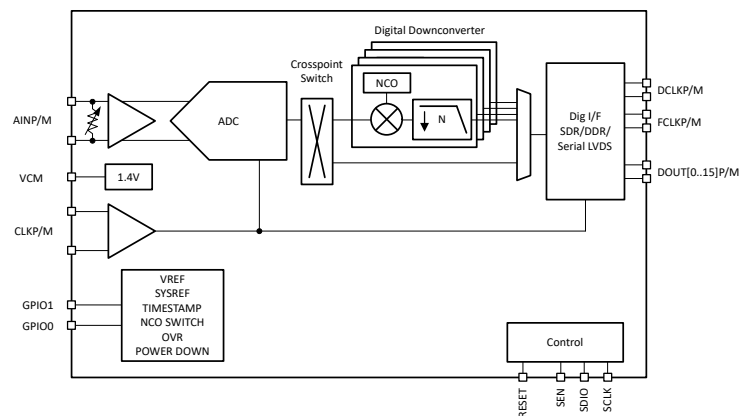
Digital Downconverter

Crosspoint Switch

NCO

N

AINP/M

ADC

Dig I/F SDR/DDR/ Serial LVDS

DCLKP/M

FCLKP/M

DOUT[0..15]P/M

VCM

1.4V

CLKP/M

GPIO1

GPIO0

VREF
SYSREF
TIMESTAMP
NCO SWITCH
OVR
POWER DOWN

Control

RESET

SEN

SDIO

SCLK